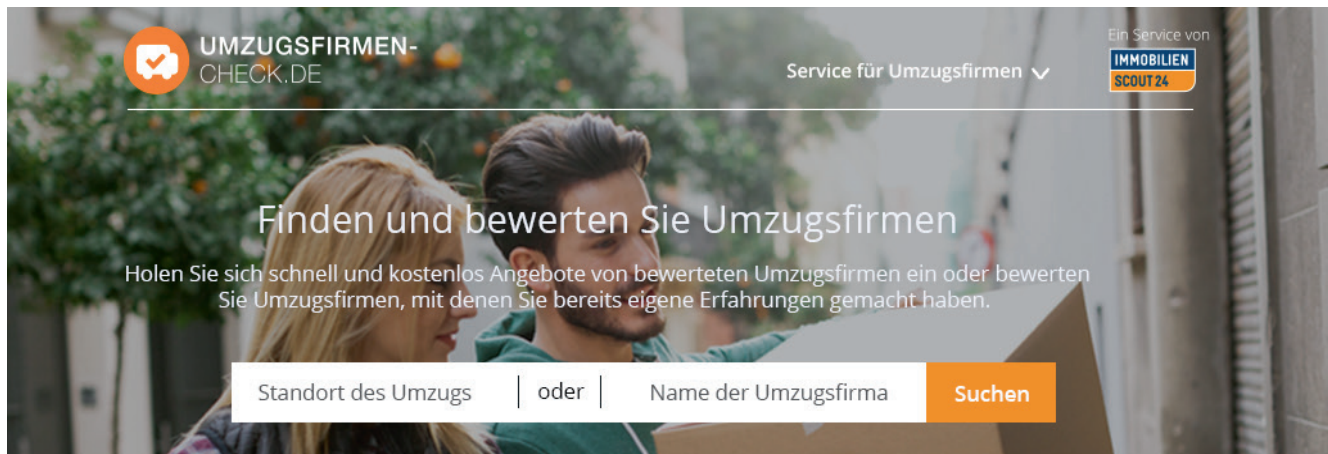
UMZUGSFIRMEN-
CHECK.DE

Service für Umzugsfirmen

Ein Service von
IMMOBILIEN
SCOUT 24

Finden und bewerten Sie Umzugsfirmen

Holen Sie sich schnell und kostenlos Angebote von bewerteten Umzugsfirmen ein oder bewerten Sie Umzugsfirmen, mit denen Sie bereits eigene Erfahrungen gemacht haben.

Standort des Umzugs | oder | Name der Umzugsfirma | Suchen